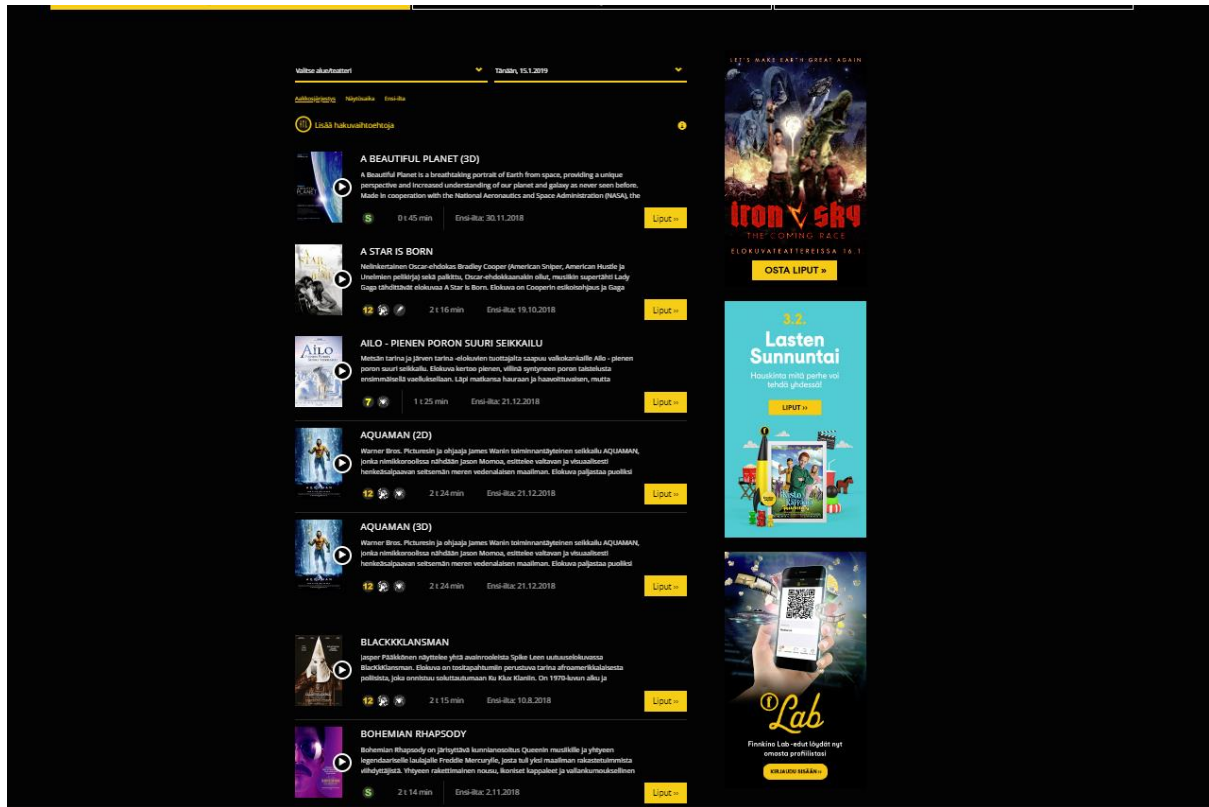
Valitse alue/teatteri

Tänään, 15.1.2019

Aakkosjärjestys Näytösaika Ensi-ilta

Lisää hakuvaihtoehtoja

A BEAUTIFUL PLANET (3D)
A Beautiful Planet is a breathtaking portrait of Earth from space, providing a unique perspective and increased understanding of our planet and galaxy as never seen before. Made in cooperation with the National Aeronautics and Space Administration (NASA), the
S 0 t 45 min Ensi-ilta: 30.11.2018 Liput »

A STAR IS BORN
Nelinkertainen Oscar-ehdokas Bradley Cooper (American Sniper, American Hustle ja Unelmien pelikirja) sekä palkittu, Oscar-ehdokkaanakin ollut, musiikin supertähti Lady Gaga tähdittävät elokuvaa A Star Is Born. Elokuva on Cooperin esikoisohjaus ja Gaga
12 2 t 16 min Ensi-ilta: 19.10.2018 Liput »

AILO - PIENEN PORON SUURI SEIKKAILU
Metsän tarina ja Järven tarina -elokuvien tuottajalta saapuu valkokankaille Ailo - pienen poron suuri seikkailu. Elokuva kertoo pienen, villinä syntyneen poron taistelusta ensimmäisellä vaelluksellaan. Läpi matkansa hauraan ja haavoittuvaisen, mutta
7 1 t 25 min Ensi-ilta: 21.12.2018 Liput »

AQUAMAN (2D)
Warner Bros. Picturesin ja ohjaaja James Wanin toiminnantäyteinen seikkailu AQUAMAN, jonka nimikkoroolissa nähdään Jason Momoa, esittelee valtavan ja visuaalisesti henkeäsalpaavan seitsemän meren vedenalaisen maailman. Elokuva paljastaa puoliksi
12 2 t 24 min Ensi-ilta: 21.12.2018 Liput »

AQUAMAN (3D)
Warner Bros. Picturesin ja ohjaaja James Wanin toiminnantäyteinen seikkailu AQUAMAN, jonka nimikkoroolissa nähdään Jason Momoa, esittelee valtavan ja visuaalisesti henkeäsalpaavan seitsemän meren vedenalaisen maailman. Elokuva paljastaa puoliksi
12 2 t 24 min Ensi-ilta: 21.12.2018 Liput »

BLACKKKLANSMAN
Jasper Pääkkönen näyttelee yhtä avainroolista Spike Leen uutuuselokuvassa BlacKkKlansman. Elokuva on tositapahtumiin perustuva tarina afroamerikkalaisesta poliisista, joka onnistuu soluttautumaan Ku Klux Klaniin. On 1970-luvun alku ja
12 2 t 15 min Ensi-ilta: 10.8.2018 Liput »

BOHEMIAN RHAPSODY
Bohemian Rhapsody on järisyttävä kunnianosoitus Queenin musiikille ja yhtyeen legendaariselle laulajalle Freddie Mercurylle, josta tuli yksi maailman rakastetuimmista viihdyttäjistä. Yhtyeen rakettimainen nousu, ikoniset kappaleet ja vallankumouksellinen
S 2 t 14 min Ensi-ilta: 2.11.2018 Liput »

LET'S MAKE EARTH GREAT AGAIN
Iron Sky
THE COMING RACE
ELOKUVATEATTEREISSA 16.1
OSTA LIPUT »

3.2.
Lasten Sunnuntai
Hauskinta mitä perhe voi tehdä yhdessä!
LIPUT »

Lab
Finnkino Lab -edut löydät nyt omasta profiilistasi
KIRJAUDU SISÄÄN »